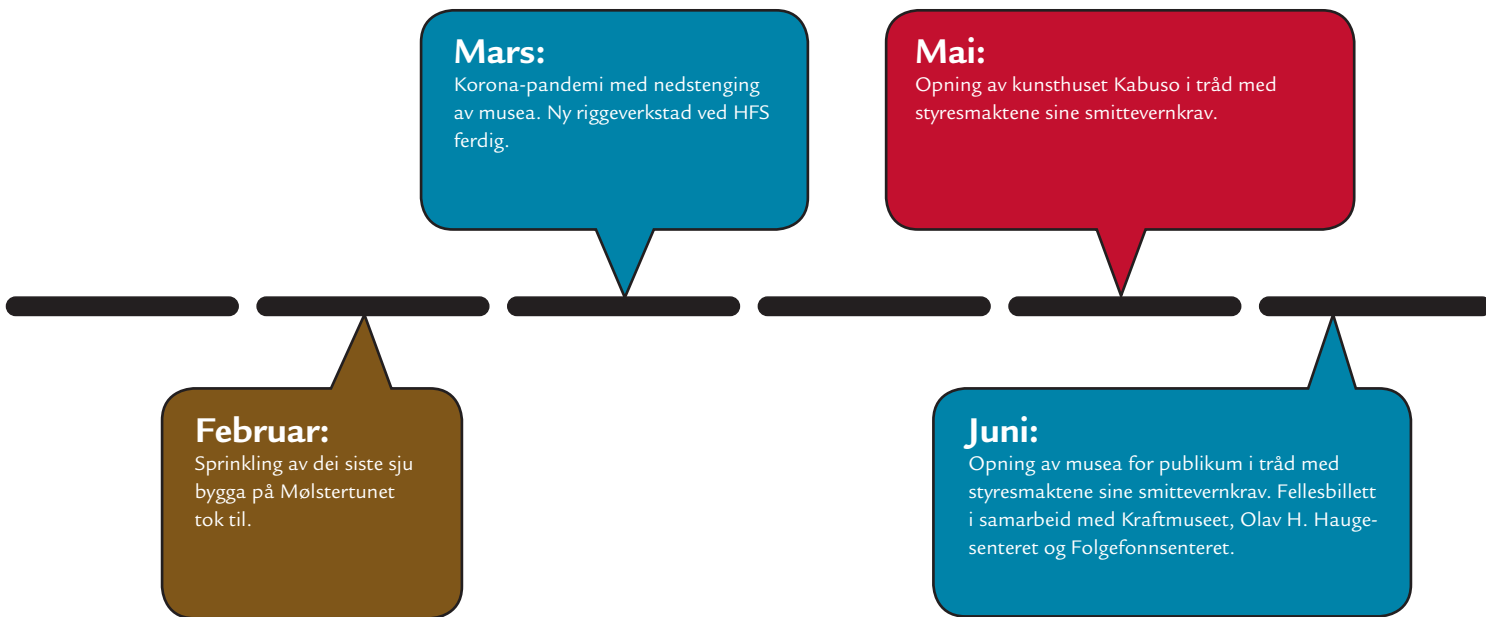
Mars:
Korona-pandemi med nedstenging av musea. Ny riggeverkstad ved HFS ferdig.

Mai:
Opning av kunsthuset Kabuso i tråd med styresmaktene sine smittevernkrav.

Februar:
Sprinkling av dei siste sju bygga på Mølstertunet tok til.

Juni:
Opning av musea for publikum i tråd med styresmaktene sine smittevernkrav. Fellesbillett i samarbeid med Kraftmuseet, Olav H. Hauge-senteret og Folgefonnsenteret.